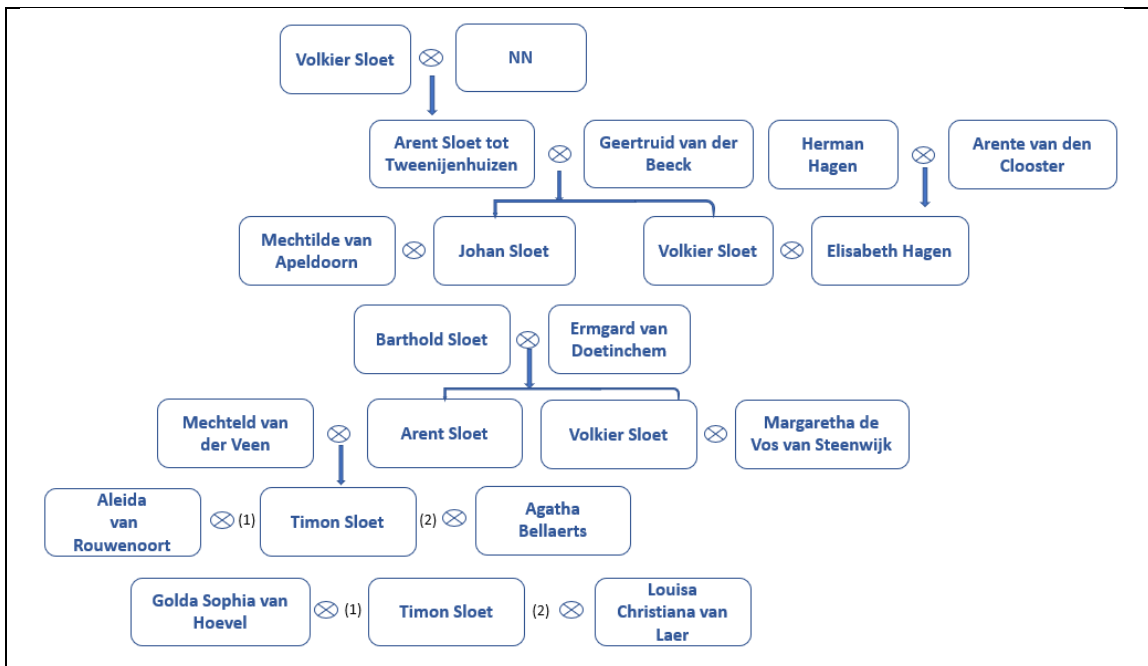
Volkier Sloet ⊗ NN

Arent Sloet tot Tweenijenhuizen ⊗ Geertruid van der Beeck

Herman Hagen ⊗ Arente van den Clooster

Mechtilde van Apeldoorn ⊗ Johan Sloet

Volkier Sloet ⊗ Elisabeth Hagen

Barthold Sloet ⊗ Ermgard van Doetinchem

Mechteld van der Veen ⊗ Arent Sloet

Volkier Sloet ⊗ Margaretha de Vos van Steenwijk

Aleida van Rouwenoort ⊗ (1) Timon Sloet (2) ⊗ Agatha Bellaerts

Golda Sophia van Hoevel ⊗ (1) Timon Sloet (2) ⊗ Louisa Christiana van Laer